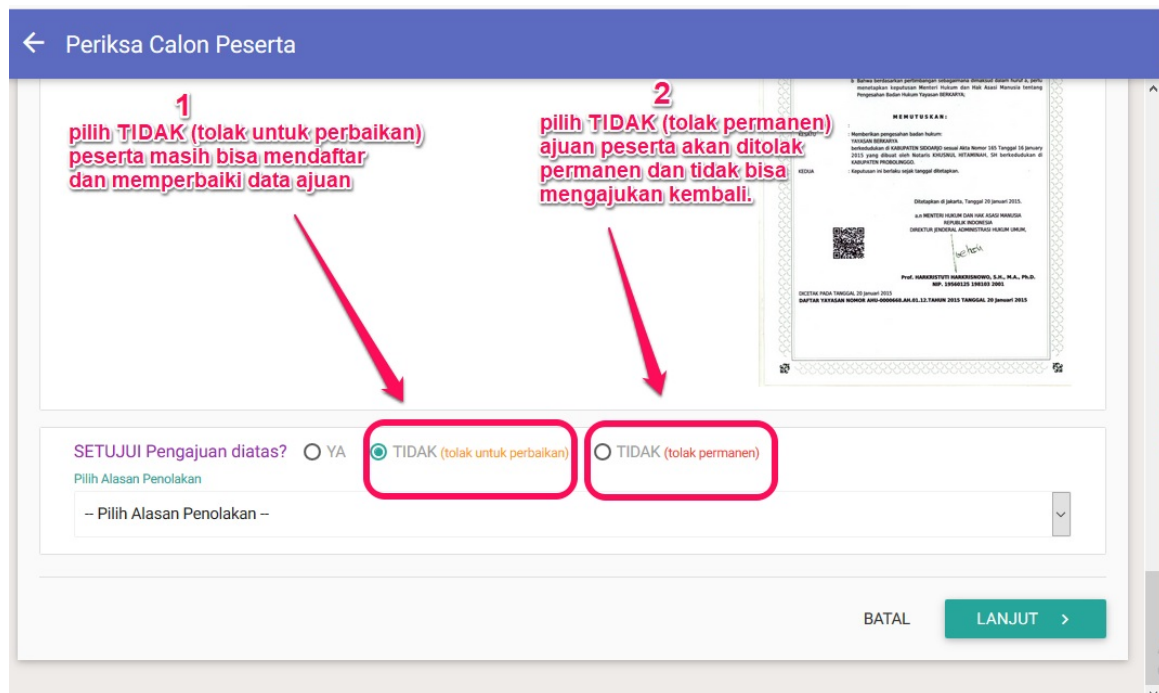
Periksa Calon Peserta

1
pilih TIDAK (tolak untuk perbaikan)
peserta masih bisa mendaftar
dan memperbaiki data ajuan

2
pilih TIDAK (tolak permanen)
ajuan peserta akan ditolak
permanen dan tidak bisa
mengajukan kembali.

b. Bahwa berdasarkan pertimbangan sebagaimana dimaksud dalam huruf a, perlu menetapkan keputusan Menteri Hukum dan Hak Asasi Manusia tentang Pengesahan Badan Hukum Yayasan BERKARYA;

MEMUTUSKAN:

KESATU : Memberikan pengesahan badan hukum:
YAYASAN BERKARYA
berkedudukan di KABUPATEN SIDOARJO sesuai Akta Nomor 165 Tanggal 16 Januari 2015 yang dibuat oleh Notaris KHUSNUL HITAMINAH, SH berkedudukan di KABUPATEN PROBOLINGGO.

KEDUA : Keputusan ini berlaku sejak tanggal ditetapkan.

Ditetapkan di Jakarta, Tanggal 20 Januari 2015.

a.n MENTERI HUKUM DAN HAK ASASI MANUSIA
REPUBLIK INDONESIA
DIREKTUR JENDERAL ADMINISTRASI HUKUM UMUM,

Prof. HARKRISTUTI HARKRISNOWO, S.H., M.A., Ph.D.
NIP. 19560125 198103 2001

DICETAK PADA TANGGAL 20 Januari 2015
DAFTAR YAYASAN NOMOR AHU-0000668.AH.01.12.TAHUN 2015 TANGGAL 20 Januari 2015

SETUJUI Pengajuan diatas? YA TIDAK (tolak untuk perbaikan) TIDAK (tolak permanen)
Pilih Alasan Penolakan
-- Pilih Alasan Penolakan --

BATAL LANJUT